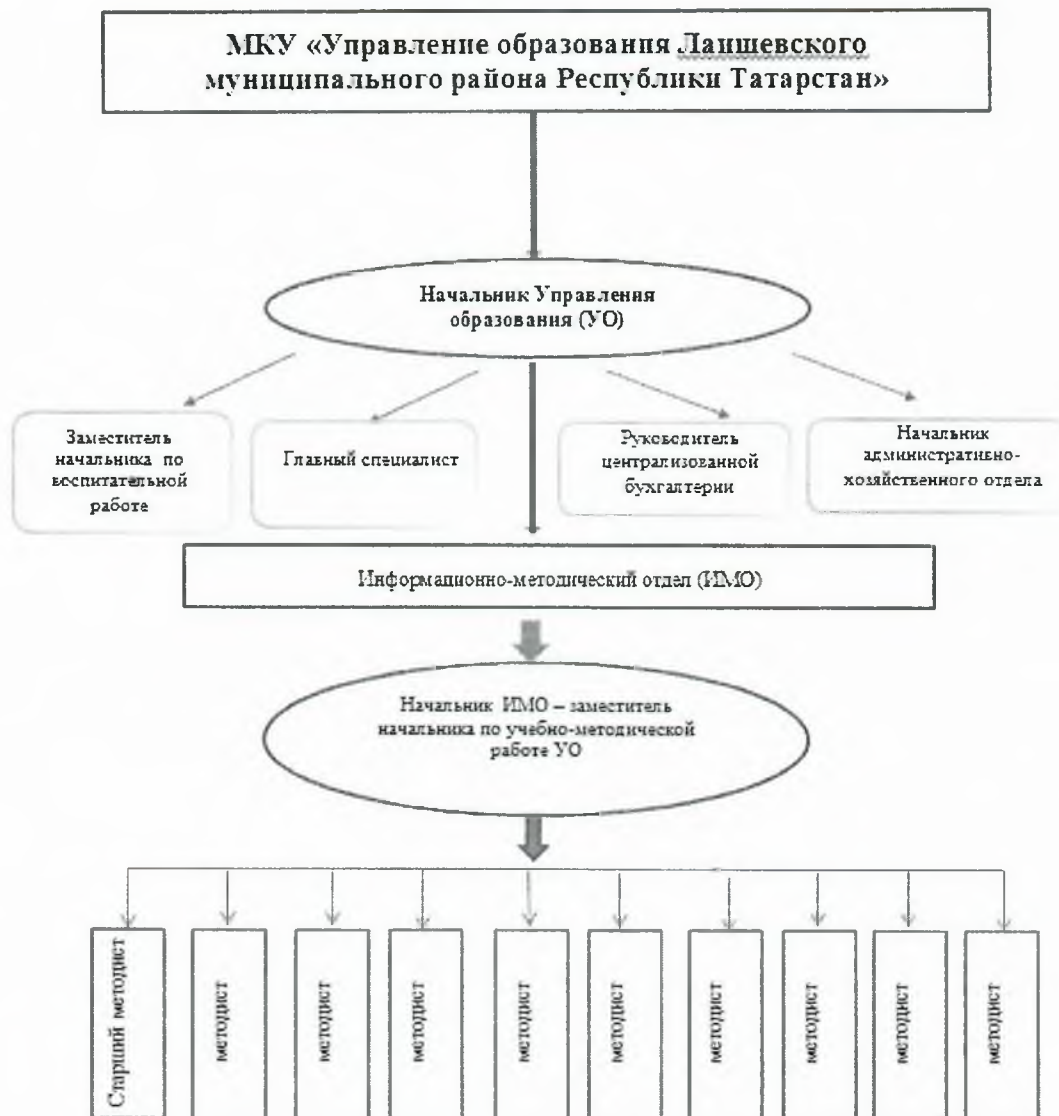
МКУ «Управление образования Лаишевского муниципального района Республики Татарстан»

Начальник Управления образования (УО)

Заместитель начальника по воспитательной работе

Главный специалист

Руководитель централизованной бухгалтерии

Начальник административно-хозяйственного отдела

Информационно-методический отдел (ИМО)

Начальник ИМО – заместитель начальника по учебно-методической работе УО

Старший методист

методист

методист

методист

методист

методист

методист

методист

методист

методист